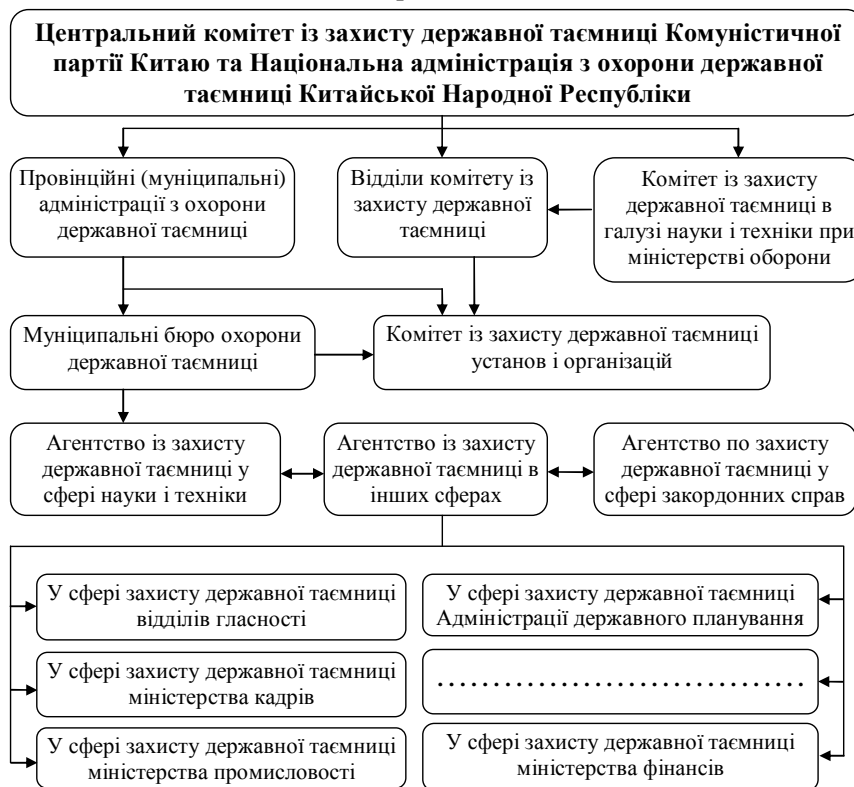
Центральний комітет із захисту державної таємниці Комуністичної партії Китаю та Національна адміністрація з охорони державної таємниці Китайської Народної Республіки

Провінційні (муніципальні) адміністрації з охорони державної таємниці

Відділи комітету із захисту державної таємниці

Комітет із захисту державної таємниці в галузі науки і техніки при міністерстві оборони

Муніципальні бюро охорони державної таємниці

Комітет із захисту державної таємниці установ і організацій

Агентство із захисту державної таємниці у сфері науки і техніки

Агентство із захисту державної таємниці в інших сферах

Агентство по захисту державної таємниці у сфері закордонних справ

У сфері захисту державної таємниці відділів гласності

У сфері захисту державної таємниці Адміністрації державного планування

У сфері захисту державної таємниці міністерства кадрів

..........................................

У сфері захисту державної таємниці міністерства промисловості

У сфері захисту державної таємниці міністерства фінансів